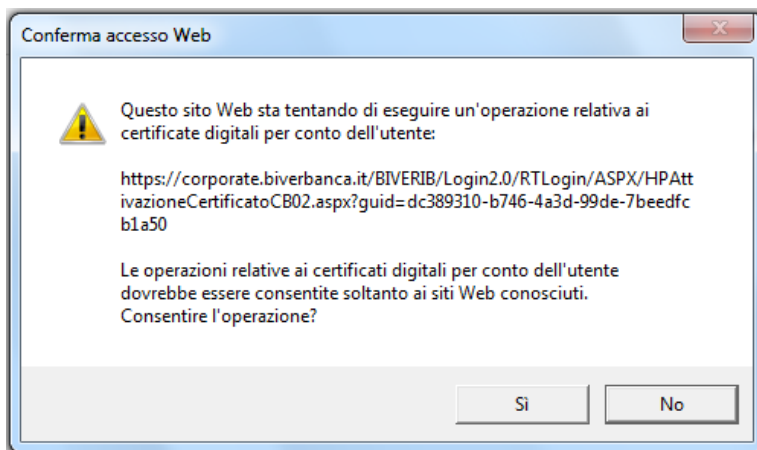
Conferma accesso Web

Questo sito Web sta tentando di eseguire un'operazione relativa ai certificate digitali per conto dell'utente:

https://corporate.biverbanca.it/BIVERIB/Login2.0/RTLogin/ASPX/HPAttivazioneCertificatoCB02.aspx?guid=dc389310-b746-4a3d-99de-7beedfcb1a50

Le operazioni relative ai certificati digitali per conto dell'utente dovrebbe essere consentite soltanto ai siti Web conosciuti. Consentire l'operazione?

Sì

No